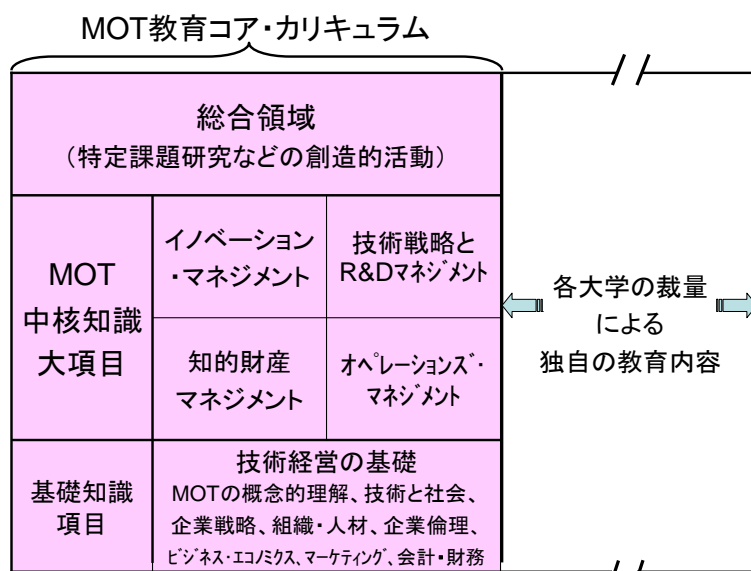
MOT教育コア・カリキュラム

総合領域
（特定課題研究などの創造的活動）

| MOT 中核知識 大項目 | イノベーション・マネジメント | 技術戦略とR&Dﾏﾈｼﾞﾒﾝﾄ |
|---|---|---|
| | 知的財産マネジメント | ｵﾍﾟﾚｰｼｮﾝｽﾞ･ﾏﾈｼﾞﾒﾝﾄ |
| 基礎知識項目 | 技術経営の基礎 MOTの概念的理解、技術と社会、企業戦略、組織・人材、企業倫理、ﾋﾞｼﾞﾈｽ･ｴｺﾉﾐｸｽ、ﾏｰｹﾃｨﾝｸﾞ、会計・財務 | |

各大学の裁量による独自の教育内容